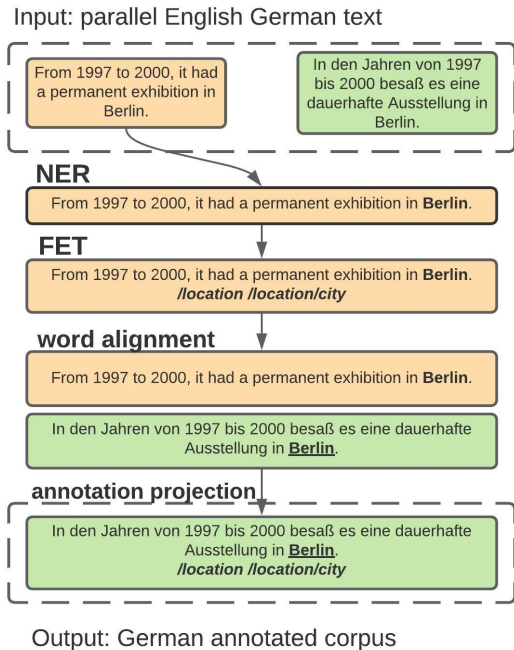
Input: parallel English German text

From 1997 to 2000, it had a permanent exhibition in Berlin.

In den Jahren von 1997 bis 2000 besaß es eine dauerhafte Ausstellung in Berlin.

NER

From 1997 to 2000, it had a permanent exhibition in **Berlin**.

FET

From 1997 to 2000, it had a permanent exhibition in **Berlin**.
***/location /location/city***

word alignment

From 1997 to 2000, it had a permanent exhibition in **Berlin**.

In den Jahren von 1997 bis 2000 besaß es eine dauerhafte Ausstellung in **Berlin**.

annotation projection

In den Jahren von 1997 bis 2000 besaß es eine dauerhafte Ausstellung in **Berlin**.
***/location /location/city***

Output: German annotated corpus